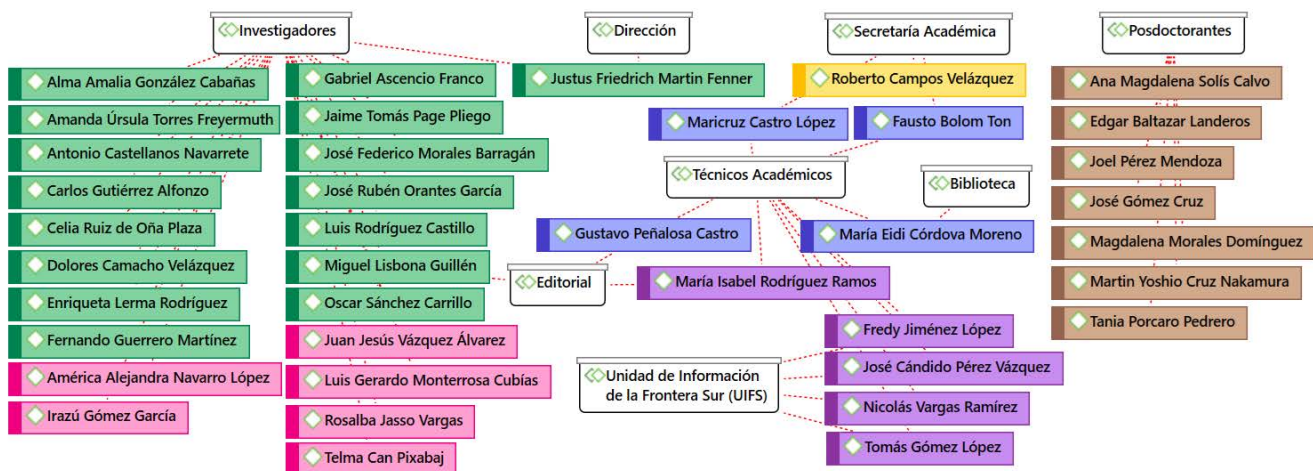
Investigadores

Alma Amalia González Cabañas
Amanda Úrsula Torres Freyermuth
Antonio Castellanos Navarrete
Carlos Gutiérrez Alfonzo
Celia Ruiz de Oña Plaza
Dolores Camacho Velázquez
Enriqueta Lerma Rodríguez
Fernando Guerrero Martínez
América Alejandra Navarro López
Irazú Gómez García

Gabriel Ascencio Franco
Jaime Tomás Page Pliego
José Federico Morales Barragán
José Rubén Orantes García
Luis Rodríguez Castillo
Miguel Lisbona Guillén
Oscar Sánchez Carrillo
Juan Jesús Vázquez Álvarez
Luis Gerardo Monterrosa Cubías
Rosalba Jasso Vargas
Telma Can Pixabaj

Dirección

Justus Friedrich Martin Fenner

Secretaría Académica

Roberto Campos Velázquez
Maricruz Castro López
Fausto Bolom Ton

Técnicos Académicos

Biblioteca

Gustavo Peñalosa Castro
María Eidi Córdova Moreno
Editorial
María Isabel Rodríguez Ramos
Fredy Jiménez López
José Cándido Pérez Vázquez
Nicolás Vargas Ramírez
Tomás Gómez López

Unidad de Información de la Frontera Sur (UIFS)

Posdoctorantes

Ana Magdalena Solís Calvo
Edgar Baltazar Landeros
Joel Pérez Mendoza
José Gómez Cruz
Magdalena Morales Domínguez
Martin Yoshio Cruz Nakamura
Tania Porcaro Pedrero